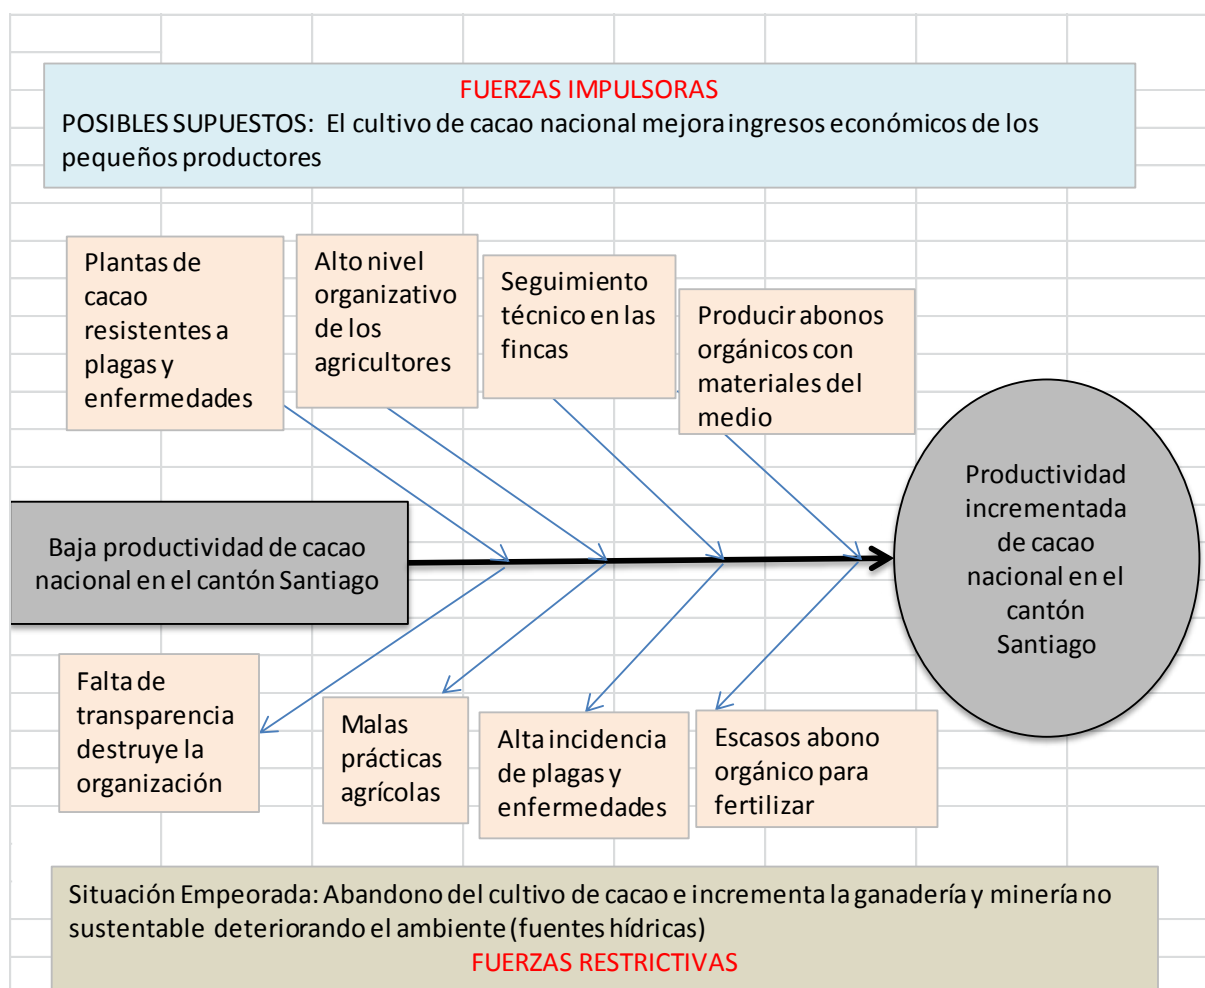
FUERZAS IMPULSORAS
POSIBLES SUPUESTOS: El cultivo de cacao nacional mejora ingresos económicos de los pequeños productores

Plantas de cacao resistentes a plagas y enfermedades

Alto nivel organizativo de los agricultores

Seguimiento técnico en las fincas

Producir abonos orgánicos con materiales del medio

Baja productividad de cacao nacional en el cantón Santiago

Productividad incrementada de cacao nacional en el cantón Santiago

Falta de transparencia destruye la organización

Malas prácticas agrícolas

Alta incidencia de plagas y enfermedades

Escasos abono orgánico para fertilizar

Situación Empeorada: Abandono del cultivo de cacao e incrementa la ganadería y minería no sustentable deteriorando el ambiente (fuentes hídricas)
FUERZAS RESTRICTIVAS